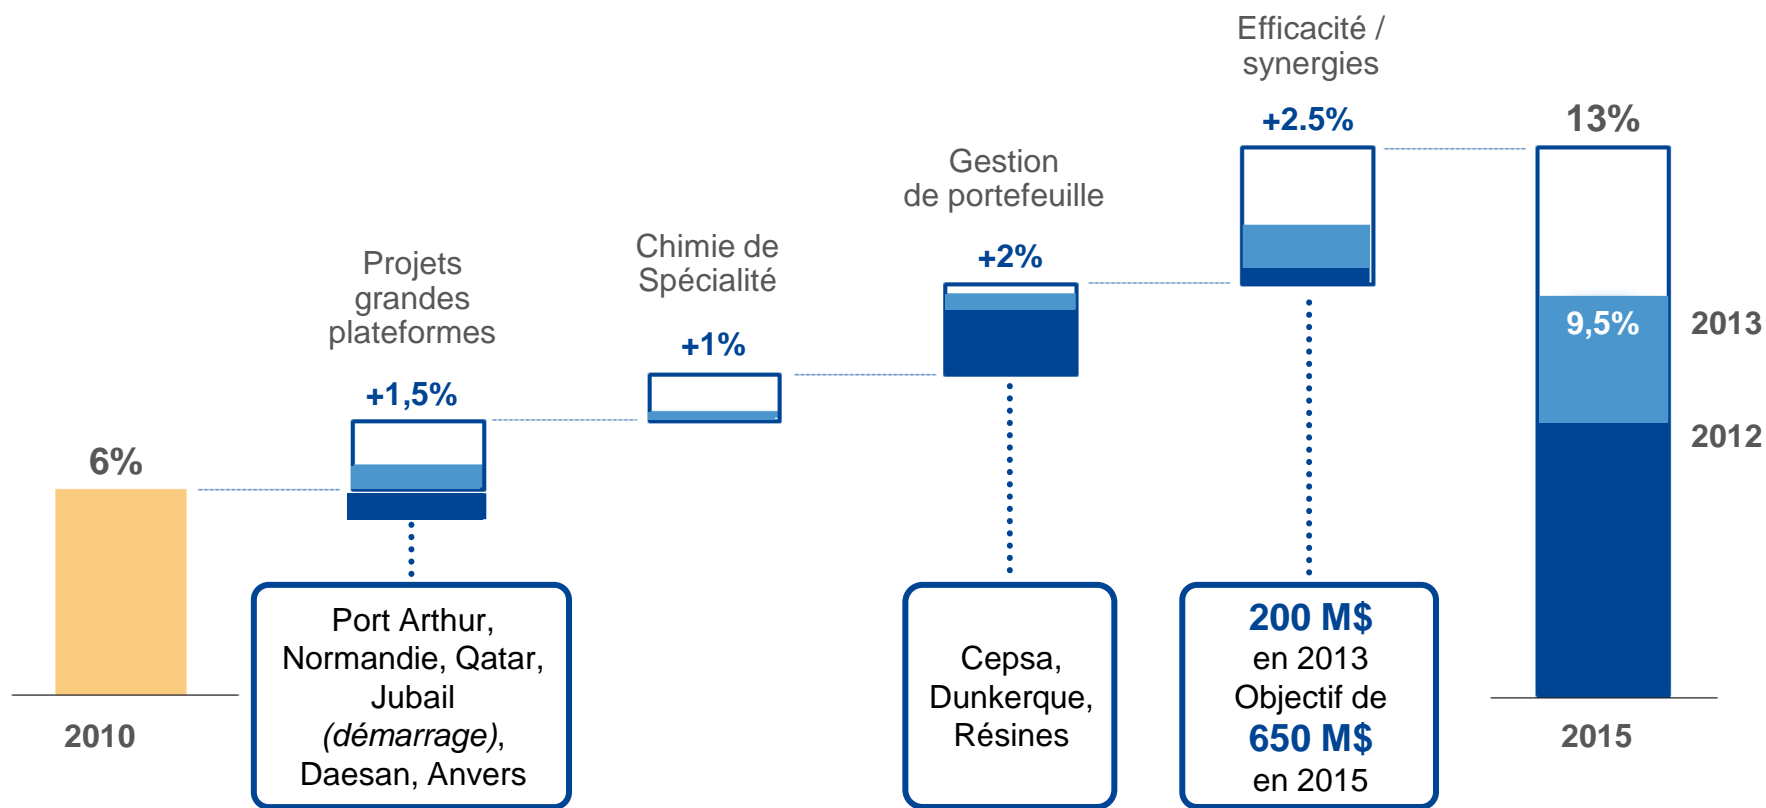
Efficacité / synergies

13%

Gestion de portefeuille

+2.5%

Chimie de Spécialité

+2%

Projets grandes plateformes

+1%

9,5%

2013

+1,5%

6%

2012

Port Arthur, Normandie, Qatar, Jubail *(démarrage)*, Daesan, Anvers

Cepsa, Dunkerque, Résines

**200 M$** en 2013 Objectif de **650 M$** en 2015

2010

2015